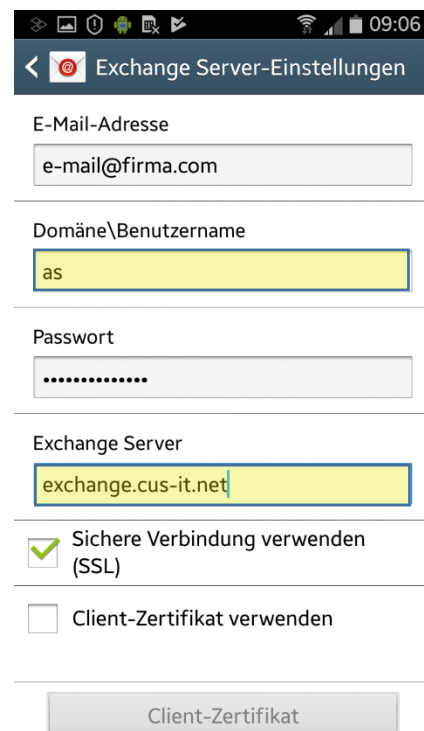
09:06

Exchange Server-Einstellungen

E-Mail-Adresse

e-mail@firma.com

Domäne\Benutzername

as

Passwort

••••••••••••••

Exchange Server

exchange.cus-it.net

Sichere Verbindung verwenden (SSL)

Client-Zertifikat verwenden

Client-Zertifikat